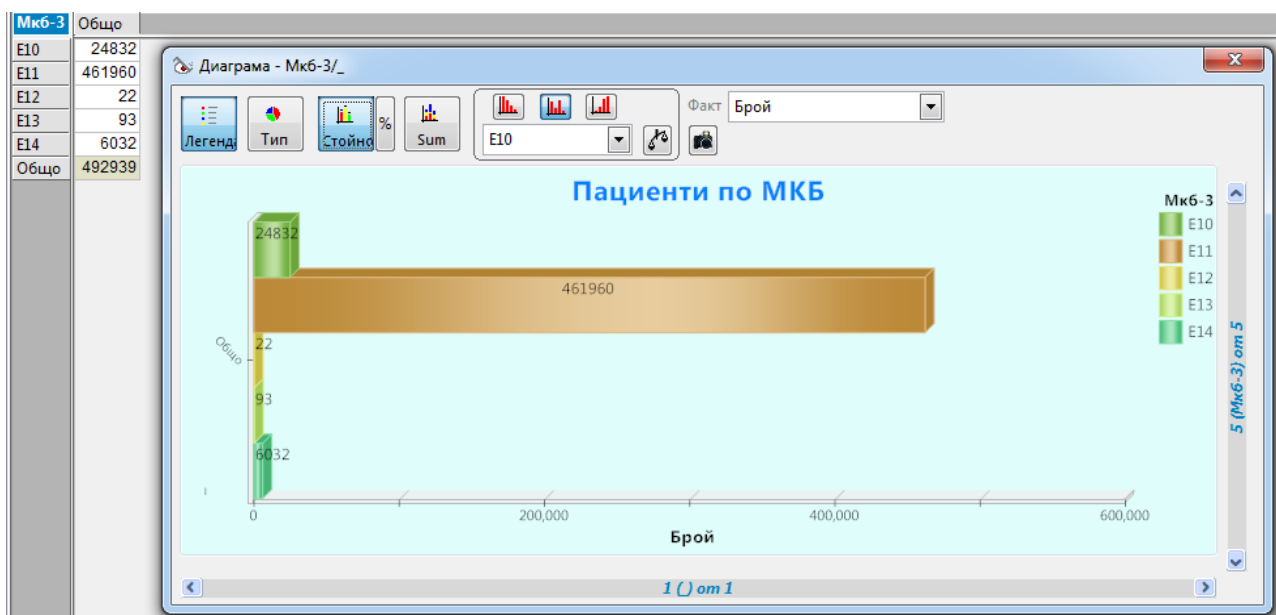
| Мкб-3 | Общо |
|---|---|
| E10 | 24832 |
| E11 | 461960 |
| E12 | 22 |
| E13 | 93 |
| E14 | 6032 |
| Общо | 492939 |

Диаграма - Мкб-3/_

Легенда Тип Стойно % Sum

E10

Факт Брой

Пациенти по МКБ

Общо

24832
461960
22
93
6032

0 200,000 400,000 600,000

Брой

Мкб-3
E10
E11
E12
E13
E14

5 (Мкб-3) от 5

1 () от 1